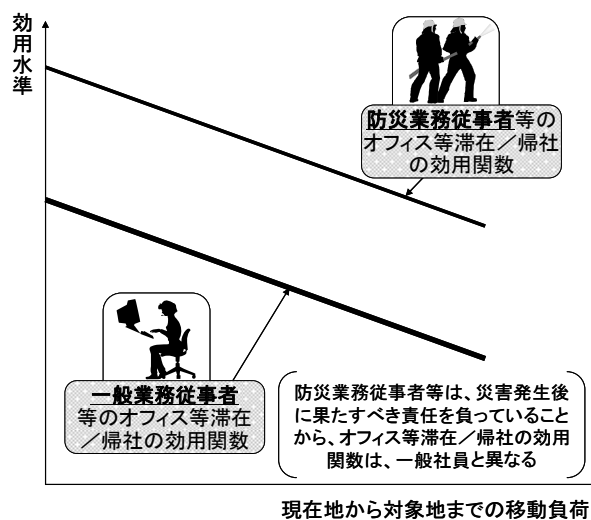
効用水準

防災業務従事者等のオフィス等滞在／帰社の効用関数

一般業務従事者等のオフィス等滞在／帰社の効用関数

防災業務従事者等は、災害発生後に果たすべき責任を負っていることから、オフィス等滞在／帰社の効用関数は、一般社員と異なる

現在地から対象地までの移動負荷